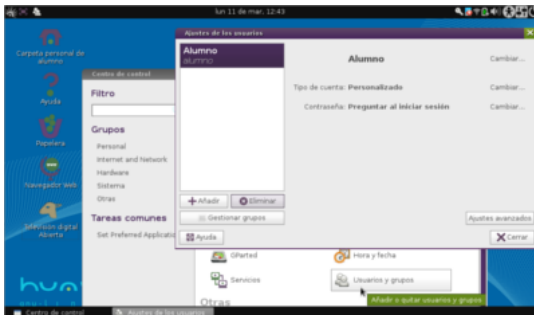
lun 11 de mar, 12:43

Carpeta personal de alumno

Ayuda

Papelera

Navegador Web

Televisión digital Abierta

Centro de control

Filtro

Grupos

Personal

Internet and Network

Hardware

Sistema

Otras

Tareas comunes

Set Preferred Applicatio

Ajustes de los usuarios

Alumno
alumno

Alumno

Cambiar...

Tipo de cuenta: Personalizado

Cambiar...

Contraseña: Preguntar al iniciar sesión

Cambiar...

Añadir

Eliminar

Gestionar grupos

Ajustes avanzados

Ayuda

Cerrar

GParted

Hora y fecha

Servicios

Usuarios y grupos

Añadir o quitar usuarios y grupos

Otras

Centro de control

Ajustes de los usuarios